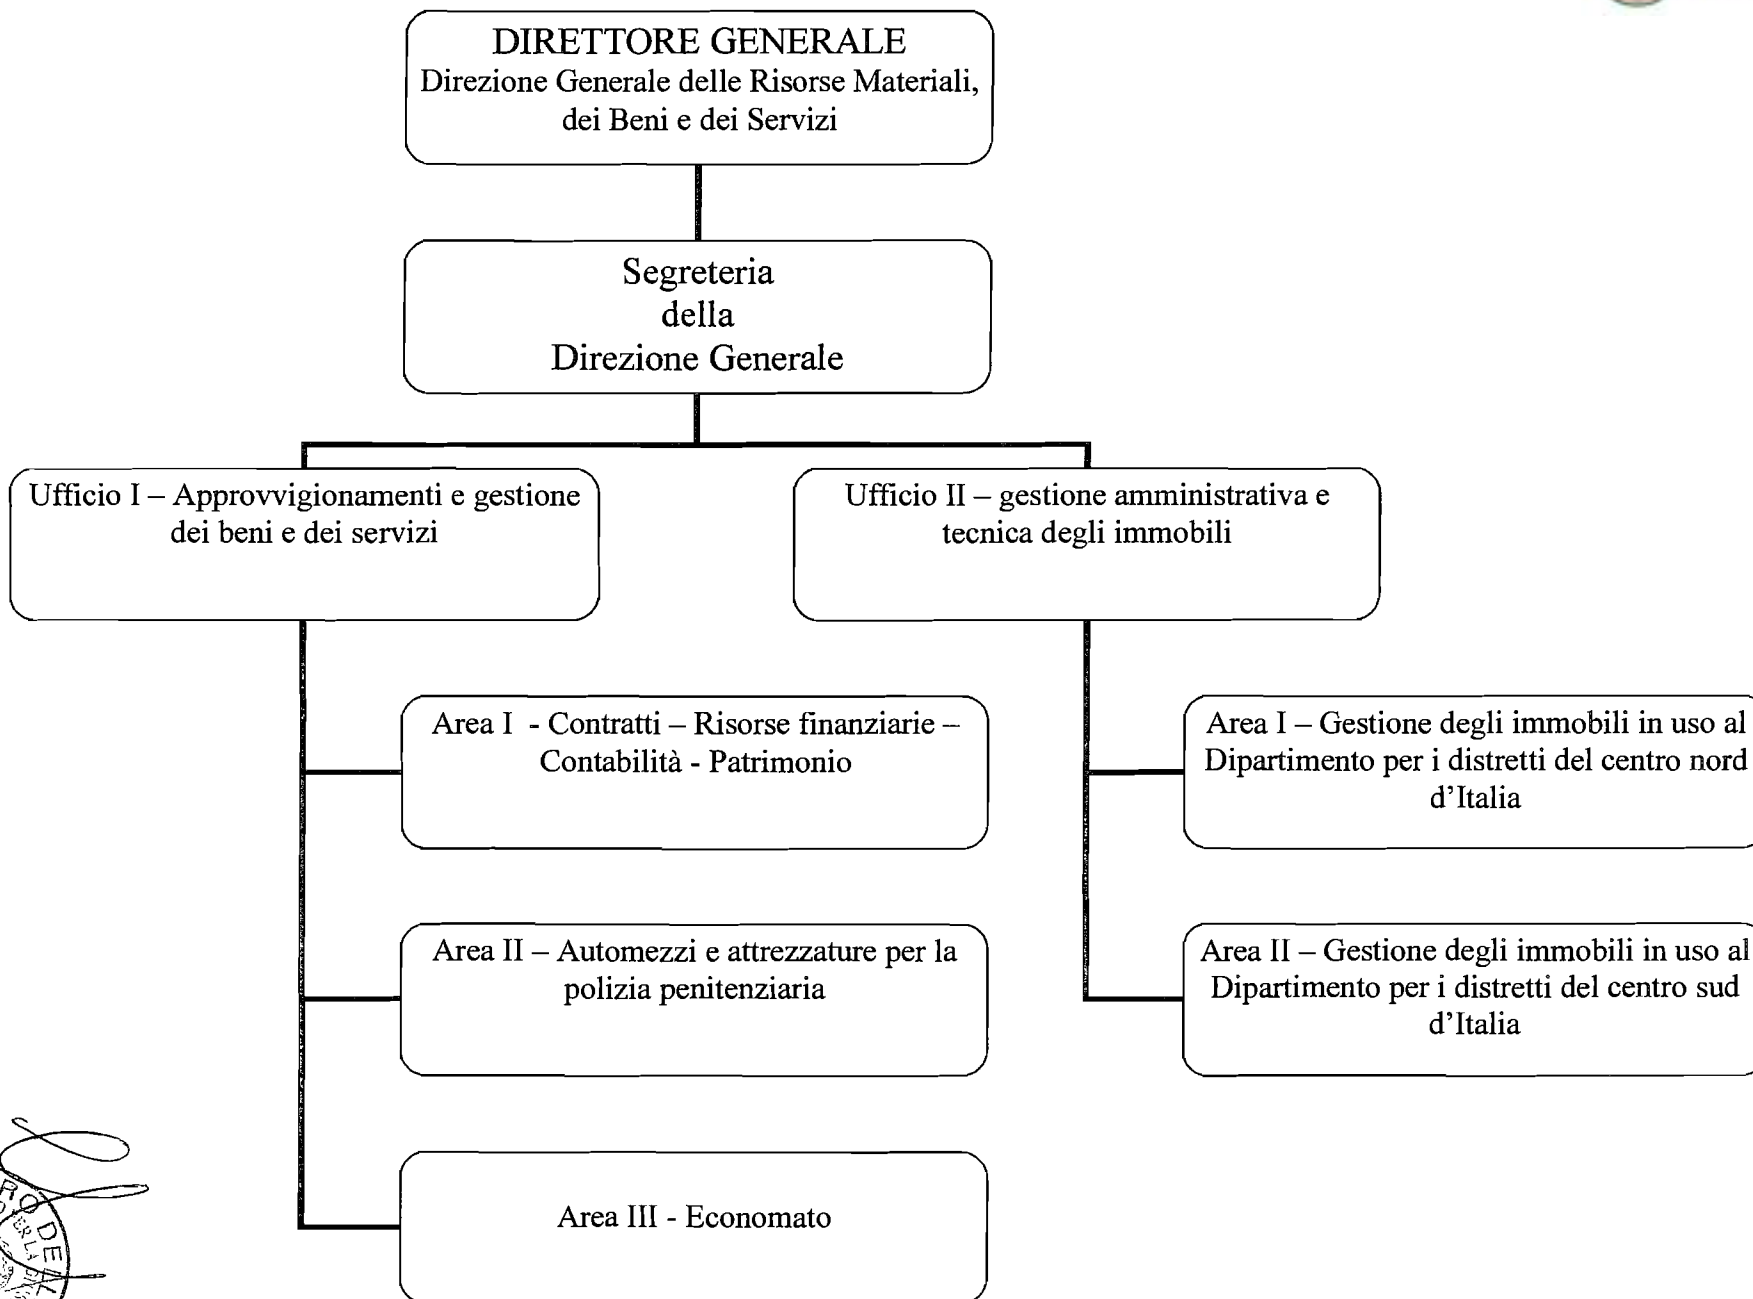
DIRETTORE GENERALE
Direzione Generale delle Risorse Materiali, dei Beni e dei Servizi

Segreteria della Direzione Generale

Ufficio I – Approvvigionamenti e gestione dei beni e dei servizi

Ufficio II – gestione amministrativa e tecnica degli immobili

Area I - Contratti – Risorse finanziarie – Contabilità - Patrimonio

Area II – Automezzi e attrezzature per la polizia penitenziaria

Area III - Economato

Area I – Gestione degli immobili in uso al Dipartimento per i distretti del centro nord d’Italia

Area II – Gestione degli immobili in uso al Dipartimento per i distretti del centro sud d’Italia

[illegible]